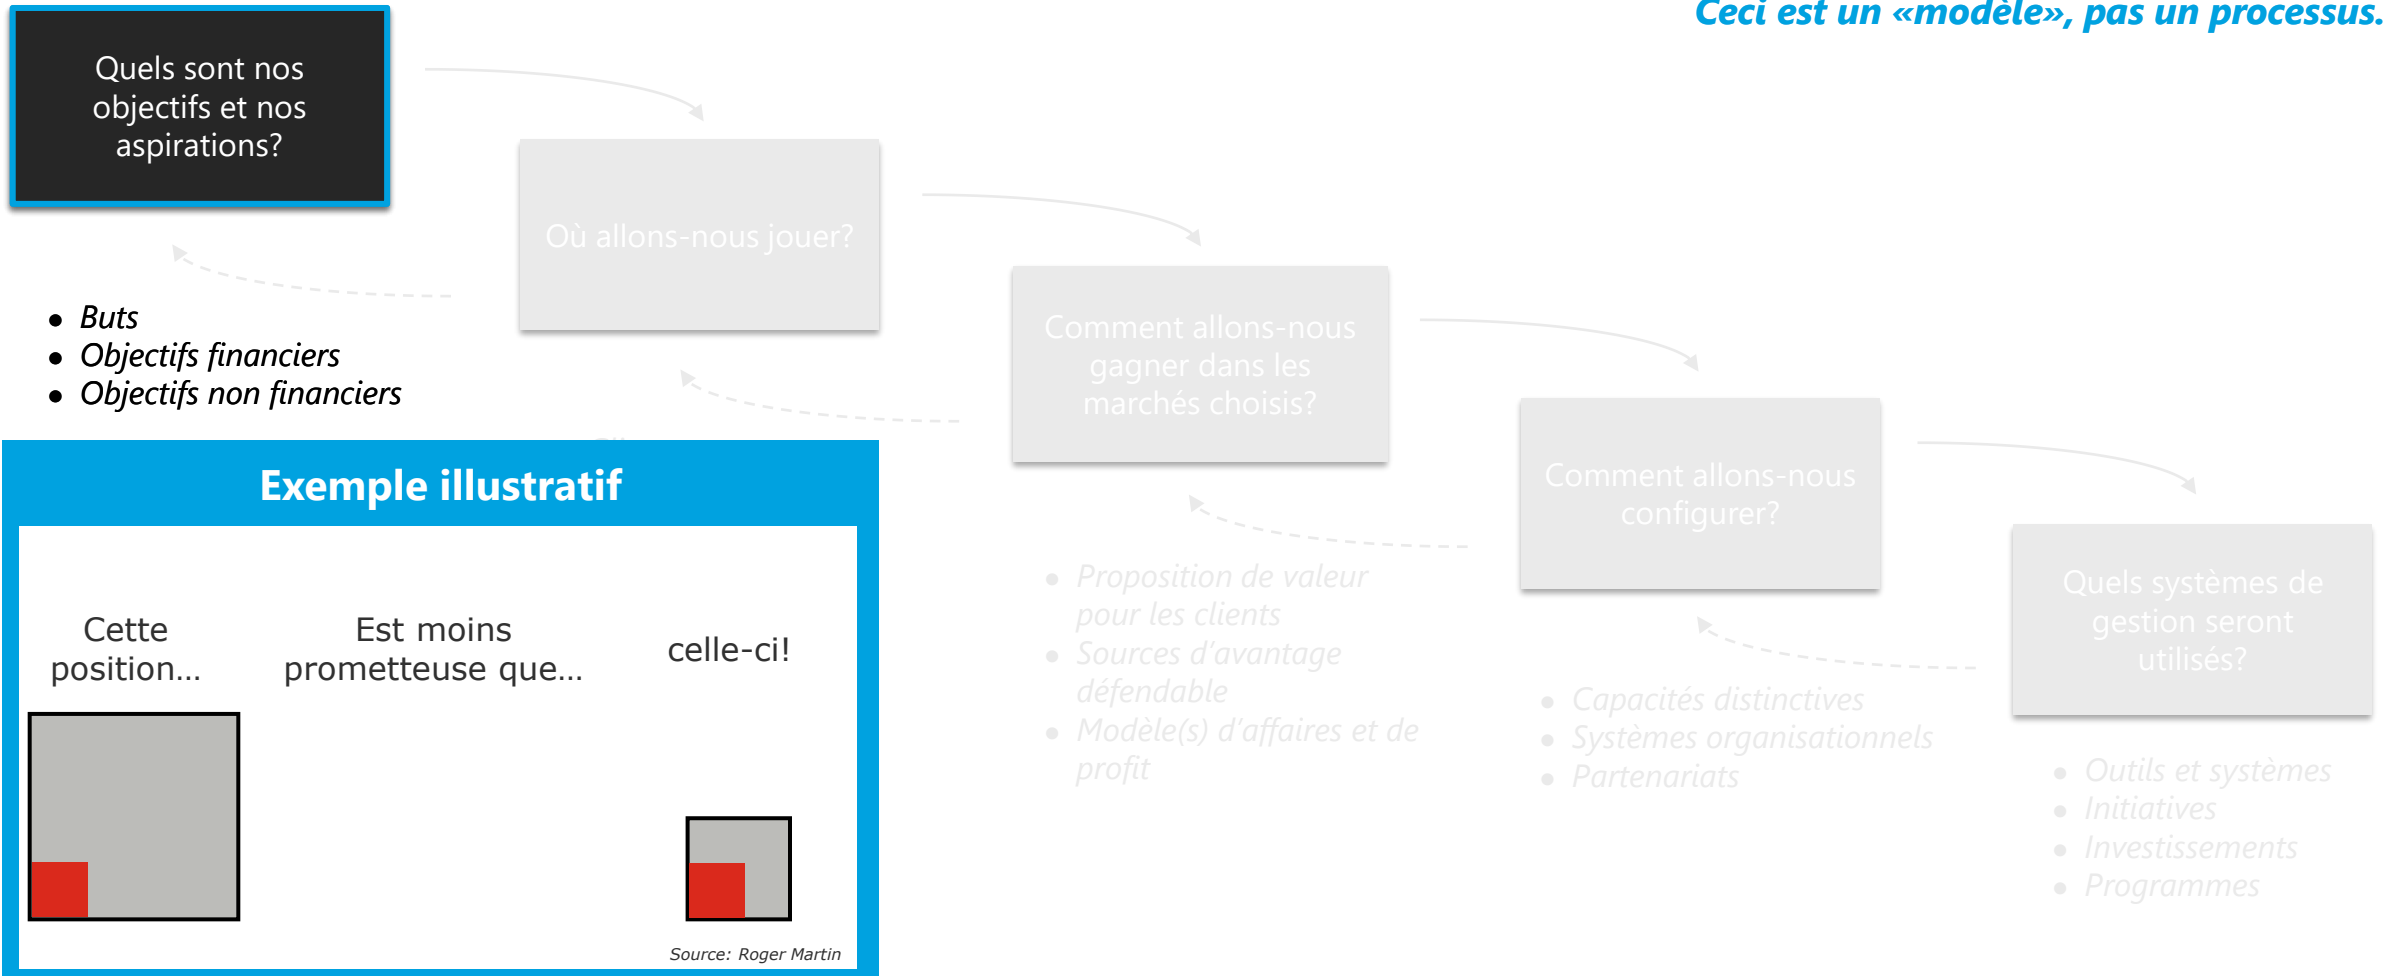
Ceci est un «modèle», pas un processus.

Quels sont nos objectifs et nos aspirations?

Où allons-nous jouer?

Comment allons-nous gagner dans les marchés choisis?

Comment allons-nous configurer?

Quels systèmes de gestion seront utilisés?

- Buts
- Objectifs financiers
- Objectifs non financiers

- Proposition de valeur pour les clients
- Sources d'avantage défendable
- Modèle(s) d'affaires et de profit

- Capacités distinctives
- Systèmes organisationnels
- Partenariats

- Outils et systèmes
- Initiatives
- Investissements
- Programmes

Exemple illustratif

Cette position…

Est moins prometteuse que…

celle-ci!

Source: Roger Martin